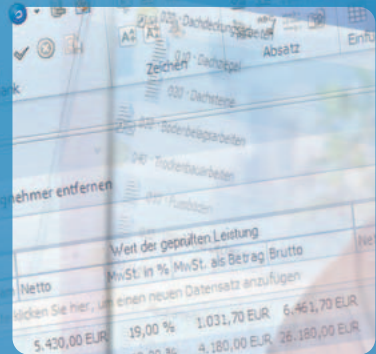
020 - Dachdeckungsarbeiten
Zeichen
Absatz
Einfü
010 - Dachziegel
030 - Dachsteine
ank
030 - Bodenbelagsarbeiten
040 - Trockenbauarbeiten
nehmer entfernen
050 - Ausbauten
Wert der geprüften Leistung
Netto
MwSt. in %
MwSt. als Betrag
Brutto
licken Sie hier, um einen neuen Datensatz anzufügen
5.430,00 EUR
19,00 %
1.031,70 EUR
6.461,70 EUR
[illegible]
4.180,00 EUR
26.180,00 EUR